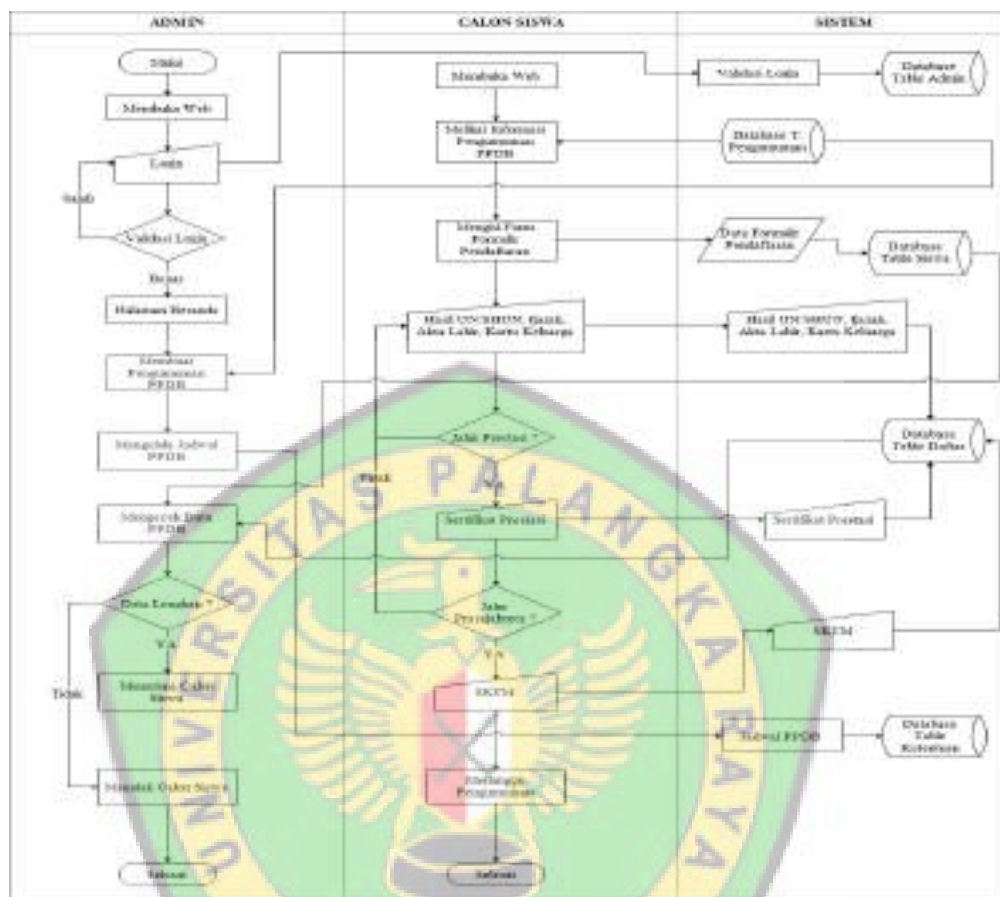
ADMIN

CALON SISWA

SISTEM

Mulai

Membuka Web

Login

Salah

Validasi Login

Benar

Halaman Beranda

Membuat Pengumuman PPDB

Mengelola Jadwal PPDB

Mengecek Data PPDB

Data Lengkap ?

Tidak

YA

Menerima Calon Siswa

Menolak Calon Siswa

Selesai

Membuka Web

Melihat Informasi Pengumuman PPDB

Mengisi Form Formulir Pendaftaran

Hasil UN/SHUN, Ijazah, Akta Lahir, Kartu Keluarga

Jalur Prestasi ?

Tidak

YA

Sertifikat Prestasi

Jalur Pendidikan ?

YA

SKTM

Melengkapi Pengumuman

Selesai

Validasi Login

Database Table Admin

Database T. Pengumuman

Data Formulir Pendaftaran

Database Table Siswa

Hasil UN/SHUN, Ijazah, Akta Lahir, Kartu Keluarga

Database Table Daftar

Sertifikat Prestasi

SKTM

Jadwal PPDB

Database Table Ketentuan

UNIVERSITAS PALANGKA RAYA